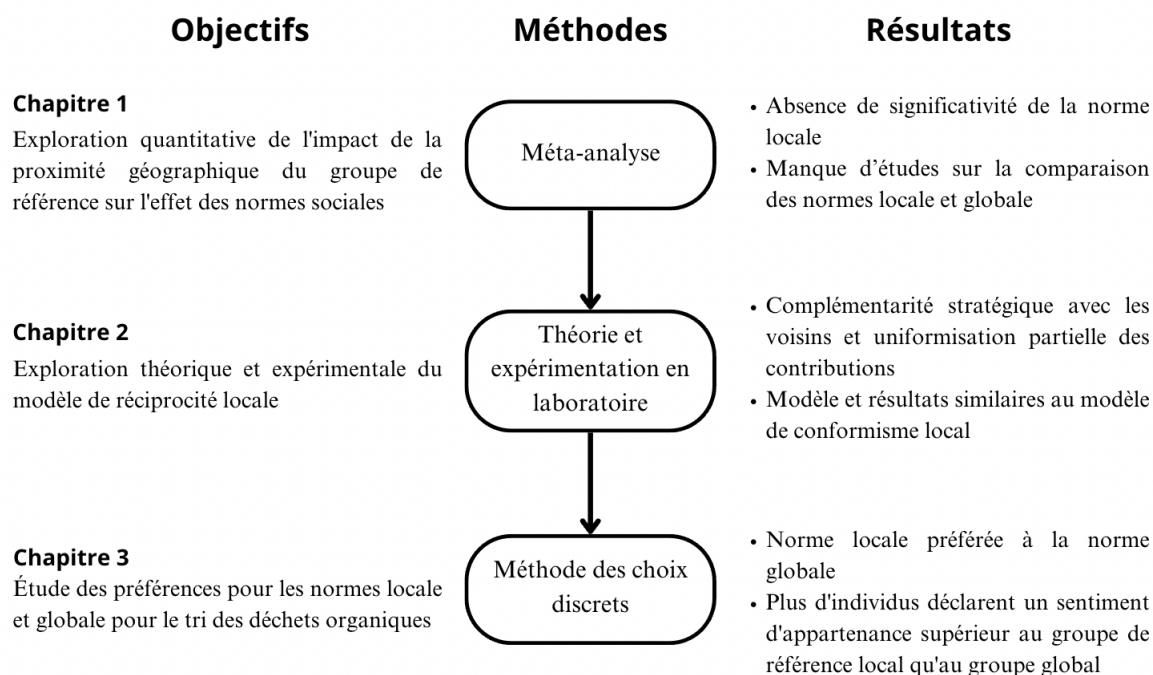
Objectifs

Méthodes

Résultats

Chapitre 1
Exploration quantitative de l'impact de la proximité géographique du groupe de référence sur l'effet des normes sociales

Méta-analyse

• Absence de significativité de la norme locale
• Manque d'études sur la comparaison des normes locale et globale

Chapitre 2
Exploration théorique et expérimentale du modèle de réciprocité locale

Théorie et expérimentation en laboratoire

• Complémentarité stratégique avec les voisins et uniformisation partielle des contributions
• Modèle et résultats similaires au modèle de conformisme local

Chapitre 3
Étude des préférences pour les normes locale et globale pour le tri des déchets organiques

Méthode des choix discrets

• Norme locale préférée à la norme globale
• Plus d'individus déclarent un sentiment d'appartenance supérieur au groupe de référence local qu'au groupe global